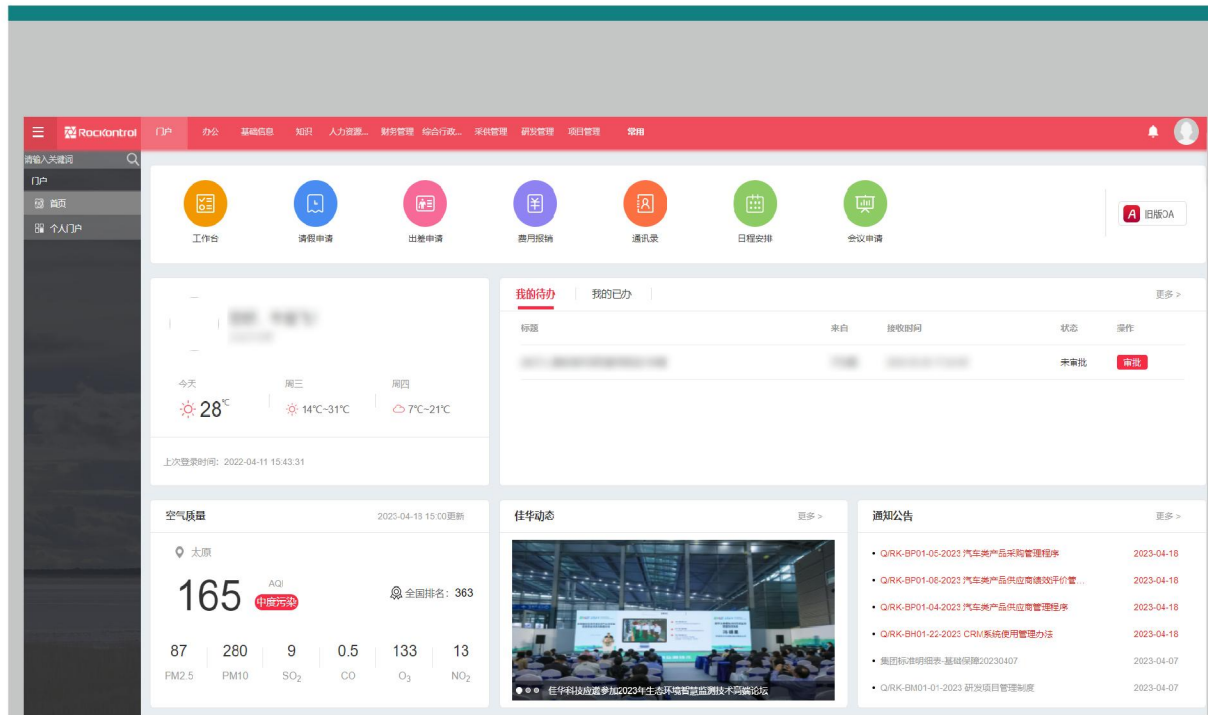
Rockontrol 门户 办公 基础信息 知识 人力资源... 财务管理 综合行政... 采供管理 研发管理 项目管理 常用

请输入关键词
门户
首页
个人门户

工作台 请假申请 出差申请 费用报销 通讯录 日程安排 会议申请
旧版OA

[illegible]
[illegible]

今天 周三 周四
28℃ 14℃~31℃ 7℃~21℃

上次登录时间：2022-04-11 15:43:31

我的待办 我的已办 更多 >
标题 来自 接收时间 状态 操作
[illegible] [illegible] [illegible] 未审批 审批

空气质量 2023-04-13 15:00更新
太原
165 AQI 中度污染
全国排名：363

| 87 | 280 | 9 | 0.5 | 133 | 13 |
|---|---|---|---|---|---|
| PM2.5 | PM10 | $SO_2$ | CO | $O_3$ | $NO_2$ |

佳华动态 更多 >
佳华科技应邀参加2023年生态环境智慧监测技术高端论坛

通知公告 更多 >
Q/RK-BP01-05-2023 汽车类产品采购管理程序 2023-04-18
Q/RK-BP01-08-2023 汽车类产品供应商绩效评价管... 2023-04-18
Q/RK-BP01-04-2023 汽车类产品供应商管理程序 2023-04-18
Q/RK-BH01-22-2023 CRM系统使用管理办法 2023-04-18
集团标准明细表-基础保障20230407 2023-04-07
Q/RK-BM01-01-2023 研发项目管理制度 2023-04-07